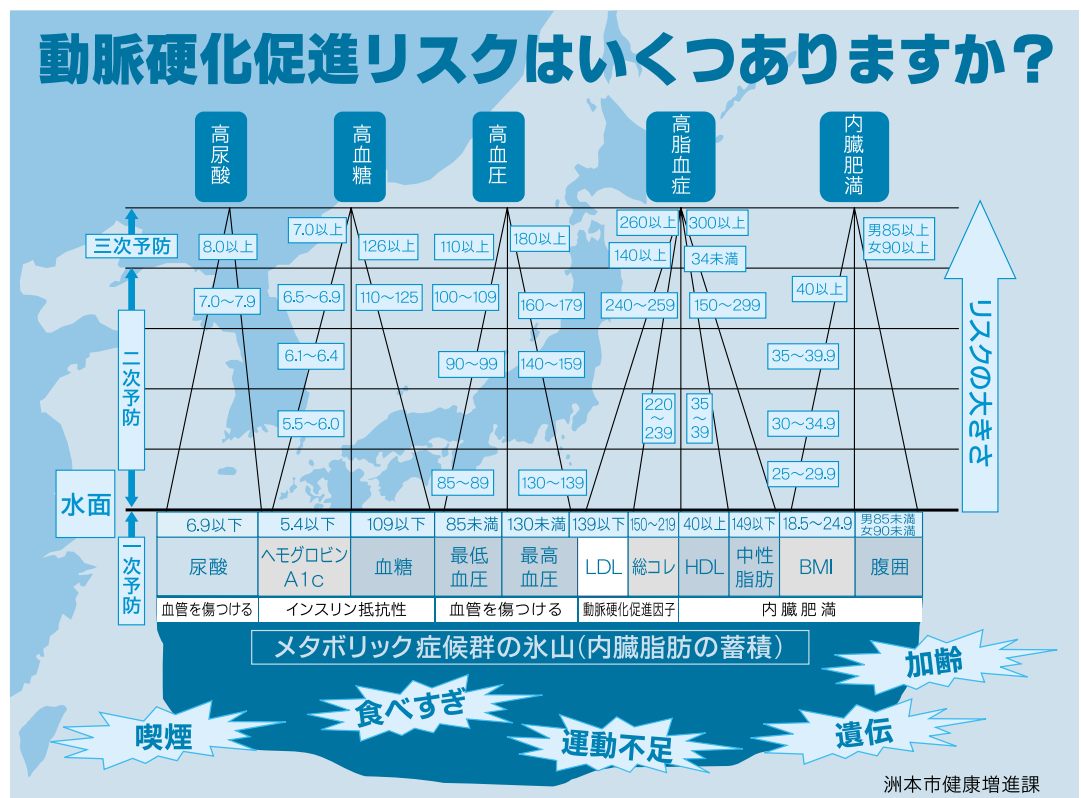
動脈硬化促進リスクはいくつありますか？

高尿酸
高血糖
高血圧
高脂血症
内臓肥満

三次予防
二次予防
水面
一次予防

8.0以上
7.0〜7.9
6.9以下

7.0以上
6.5〜6.9
6.1〜6.4
5.5〜6.0
5.4以下

126以上
110〜125
109以下

110以上
100〜109
90〜99
85〜89
85未満

180以上
160〜179
140〜159
130〜139
130未満

260以上
140以上
240〜259
220〜239
139以下
150〜219

300以上
34未満
150〜299
35〜39
40以上
149以下

40以上
35〜39.9
30〜34.9
25〜29.9
18.5〜24.9

男85以上
女90以上
男85未満
女90未満

リスクの大きさ

| 尿酸 | ヘモグロビンA1c | 血糖 | 最低血圧 | 最高血圧 | LDL | 総コレ | HDL | 中性脂肪 | BMI | 腹囲 |
|---|---|---|---|---|---|---|---|---|---|---|
| 血管を傷つける | インスリン抵抗性 | | 血管を傷つける | | 動脈硬化促進因子 | | 内臓肥満 | | | |

メタボリック症候群の氷山（内臓脂肪の蓄積）

加齢
食べすぎ
喫煙
運動不足
遺伝

洲本市健康増進課